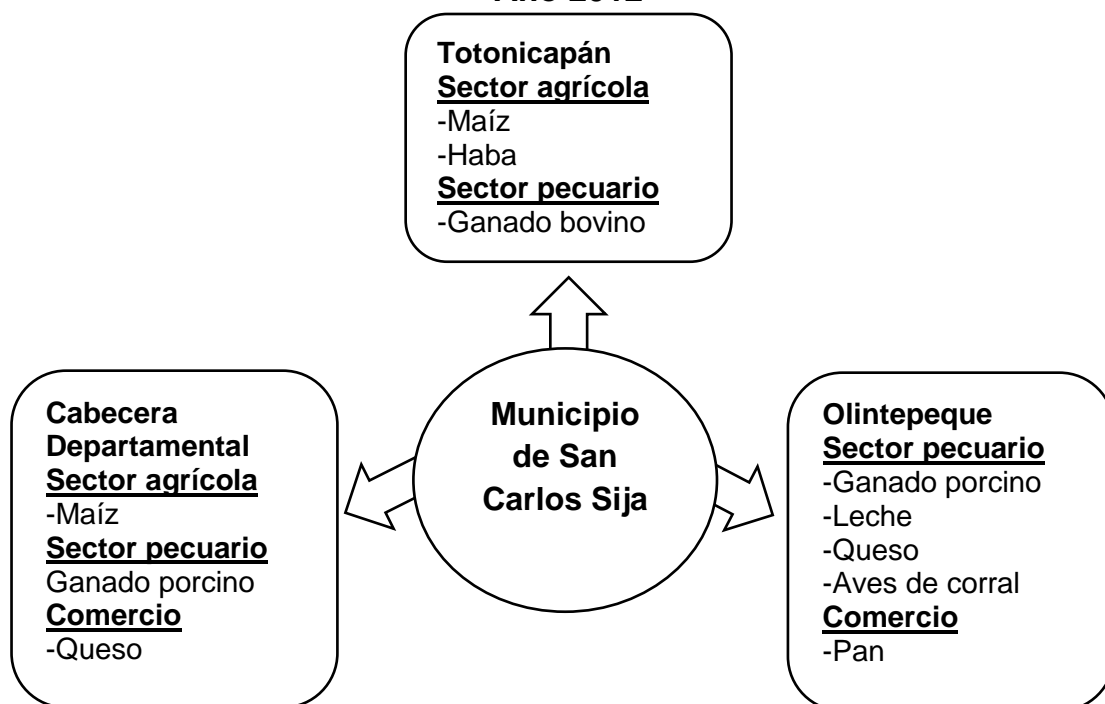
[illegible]

Totonicapán
Sector agrícola
-Maíz
-Haba
Sector pecuario
-Ganado bovino

Cabecera Departamental
Sector agrícola
-Maíz
Sector pecuario
Ganado porcino
Comercio
-Queso

Municipio de San Carlos Sija

Olintepeque
Sector pecuario
-Ganado porcino
-Leche
-Queso
-Aves de corral
Comercio
-Pan